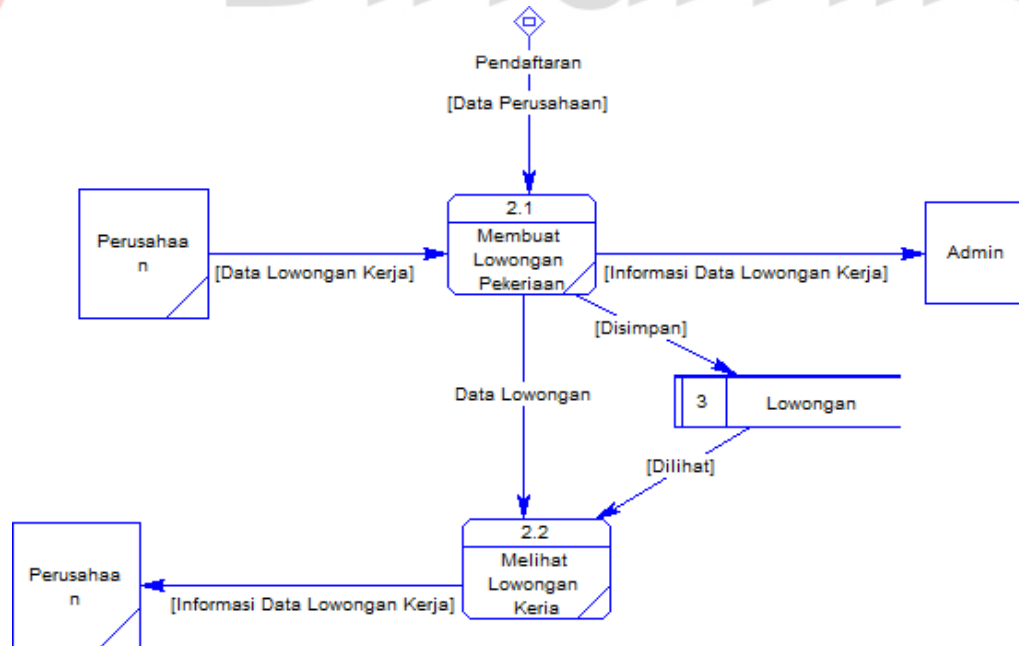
Pendaftaran

[Data Perusahaan]

Perusahaa n

[Data Lowongan Kerja]

2.1

Membuat Lowongan Pekeriaan

[Informasi Data Lowongan Kerja]

Admin

[Disimpan]

Data Lowongan

3

Lowongan

[Dilihat]

2.2

Melihat Lowongan Keria

Perusahaa n

[Informasi Data Lowongan Kerja]